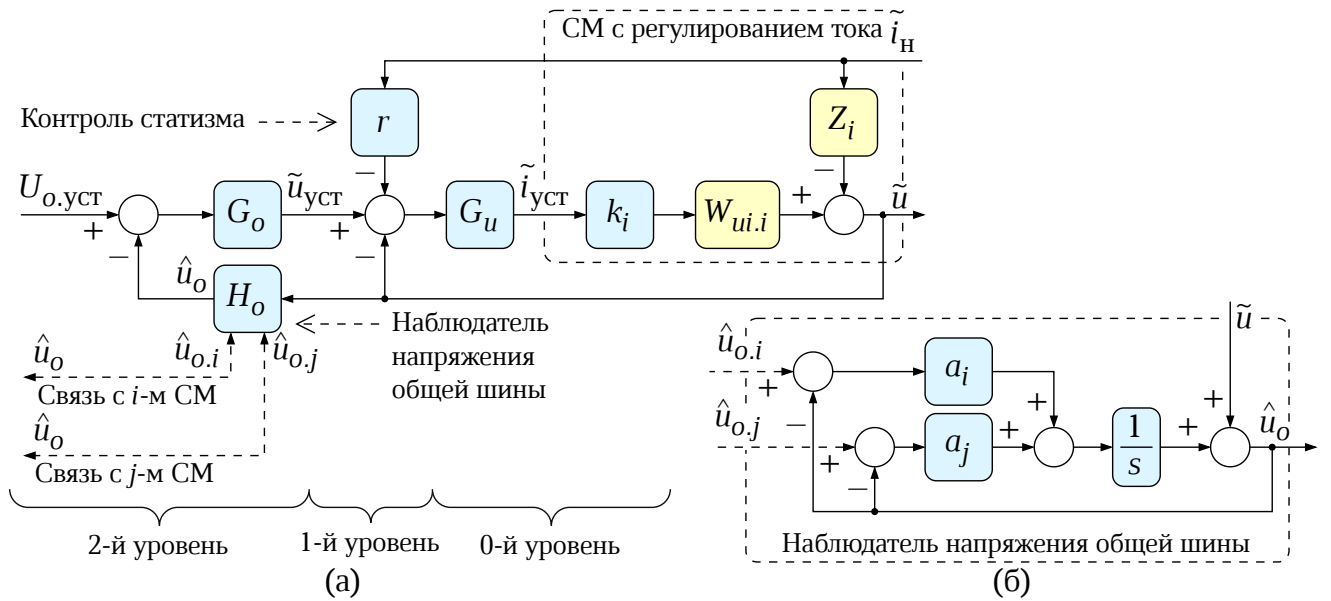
СМ с регулированием тока $\tilde{i}_{н}$

Контроль статизма

$r$

$Z_i$

$U_{o.уст}$

$+$

$G_o$

$\tilde{u}_{уст}$

$+$

$G_u$

$\tilde{i}_{уст}$

$k_i$

$W_{ui.i}$

$+$

$\tilde{u}$

$\hat{u}_o$

$H_o$

Наблюдатель напряжения общей шины

$\hat{u}_o$

$\hat{u}_{o.i}$

$\hat{u}_{o.j}$

Связь с $i$-м СМ

$\hat{u}_o$

Связь с $j$-м СМ

2-й уровень

1-й уровень

0-й уровень

(а)

$\tilde{u}$

$\hat{u}_{o.i}$

$+$

$a_i$

$+$

$\hat{u}_{o.j}$

$+$

$a_j$

$+$

$\frac{1}{s}$

$+$

$+$

$\hat{u}_o$

Наблюдатель напряжения общей шины

(б)